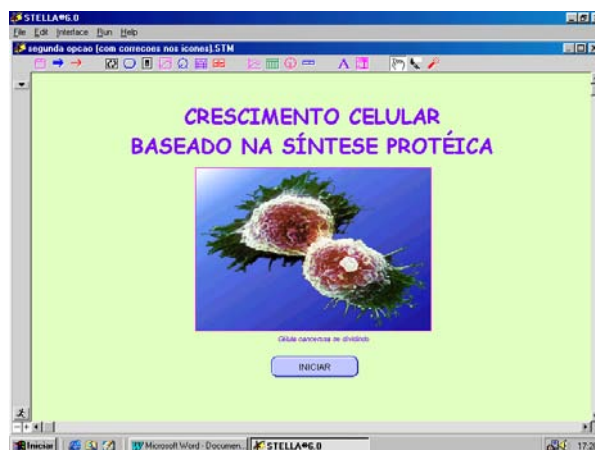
STELLA®6.0
File Edit Interface Run Help
segunda opcao [com correcoes nos icones].STM

CRESCIMENTO CELULAR
BASEADO NA SÍNTESE PROTÉICA

Célula cancerosa se dividindo

INICIAR

Iniciar
Microsoft Word - Documen...
STELLA®6.0
17:2